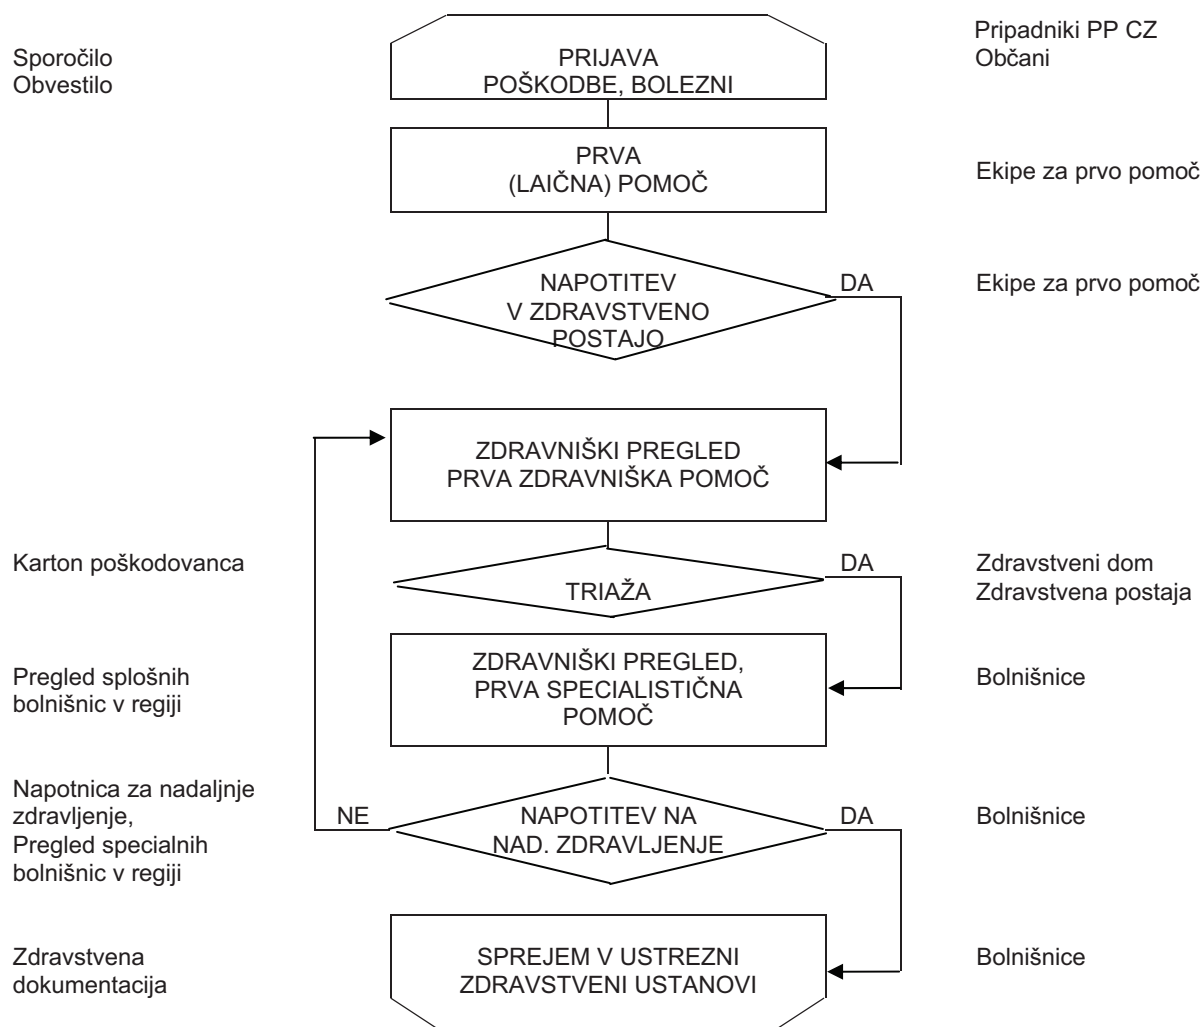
Sporočilo
Obvestilo

PRIJAVA
POŠKODBE, BOLEZNI

Pripadniki PP CZ
Občani

PRVA
(LAIČNA) POMOČ

Ekipe za prvo pomoč

NAPOTITEV
V ZDRAVSTVENO
POSTAJO

DA

Ekipe za prvo pomoč

ZDRAVNIŠKI PREGLED
PRVA ZDRAVNIŠKA POMOČ

Karton poškodovanca

TRIAŽA

DA

Zdravstveni dom
Zdravstvena postaja

Pregled splošnih bolnišnic v regiji

ZDRAVNIŠKI PREGLED,
PRVA SPECIALISTIČNA
POMOČ

Bolnišnice

Napotnica za nadaljnje zdravljenje,
Pregled specialnih bolnišnic v regiji

NE

NAPOTITEV NA
NAD. ZDRAVLJENJE

DA

Bolnišnice

Zdravstvena
dokumentacija

SPREJEM V USTREZNI
ZDRAVSTVENI USTANOVI

Bolnišnice